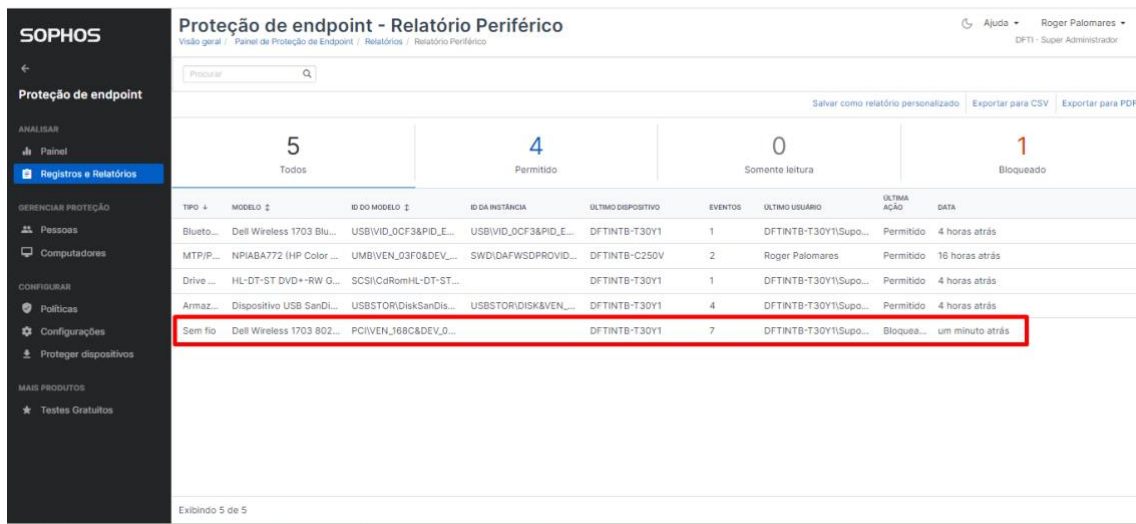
SOPHOS

←

Proteção de endpoint

ANALISAR

Painel

Registros e Relatórios

GERENCIAR PROTEÇÃO

Pessoas

Computadores

CONFIGURAR

Políticas

Configurações

Proteger dispositivos

MAIS PRODUTOS

Testes Gratuitos

Proteção de endpoint - Relatório Periférico

Visão geral / Painel de Proteção de Endpoint / Relatórios / Relatório Periférico

Ajuda ▾ Roger Palomares ▾
DFTI - Super Administrador

Procurar

Salvar como relatório personalizado | Exportar para CSV | Exportar para PDF

5
Todos

4
Permitido

0
Somente leitura

1
Bloqueado

| TIPO ↓ | MODELO ↕ | ID DO MODELO ↕ | ID DA INSTÂNCIA | ÚLTIMO DISPOSITIVO | EVENTOS | ÚLTIMO USUÁRIO | ÚLTIMA AÇÃO | DATA |
|---|---|---|---|---|---|---|---|---|
| Blueto... | Dell Wireless 1703 Blu... | USB\VID_0CF3&PID_E... | USB\VID_0CF3&PID_E... | DFTINTB-T30Y1 | 1 | DFTINTB-T30Y1\Supo... | Permitido | 4 horas atrás |
| MTP/P... | NPIABA772 (HP Color ... | UMB\VEN_03F0&DEV_... | SWD\DAFWSDPROVID... | DFTINTB-C250V | 2 | Roger Palomares | Permitido | 16 horas atrás |
| Drive ... | HL-DT-ST DVD+-RW G... | SCSI\CdRomHL-DT-ST... | | DFTINTB-T30Y1 | 1 | DFTINTB-T30Y1\Supo... | Permitido | 4 horas atrás |
| Armaz... | Dispositivo USB SanDi... | USBSTOR\DiskSanDis... | USBSTOR\DISK&VEN_... | DFTINTB-T30Y1 | 4 | DFTINTB-T30Y1\Supo... | Permitido | 4 horas atrás |
| Sem fio | Dell Wireless 1703 802... | PCI\VEN_168C&DEV_0... | | DFTINTB-T30Y1 | 7 | DFTINTB-T30Y1\Supo... | Bloquea... | um minuto atrás |

Exibindo 5 de 5